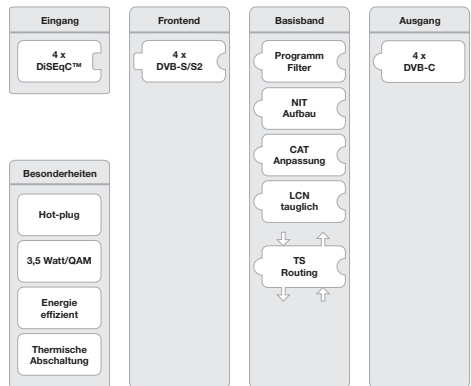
Eingang

4 x
DiSEqC™

Besonderheiten

Hot-plug

3,5 Watt/QAM

Energie
effizient

Thermische
Abschaltung

Frontend

4 x
DVB-S/S2

Basisband

Programm
Filter

NIT
Aufbau

CAT
Anpassung

LCN
tauglich

TS
Routing

Ausgang

4 x
DVB-C